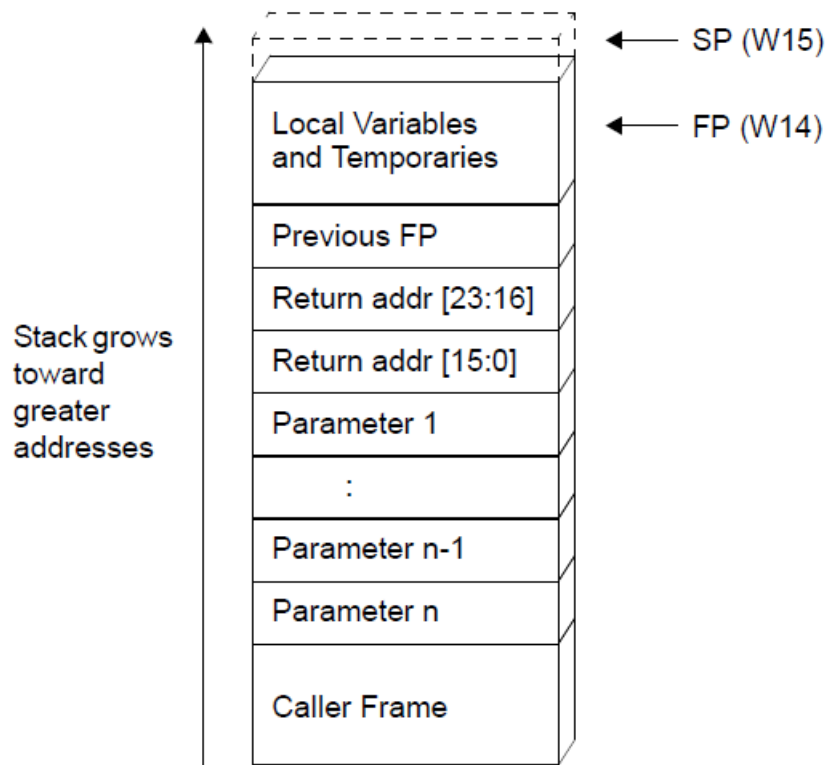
SP (W15)

FP (W14)

Stack grows toward greater addresses

Local Variables and Temporaries

Previous FP

Return addr [23:16]

Return addr [15:0]

Parameter 1

:

Parameter n-1

Parameter n

Caller Frame